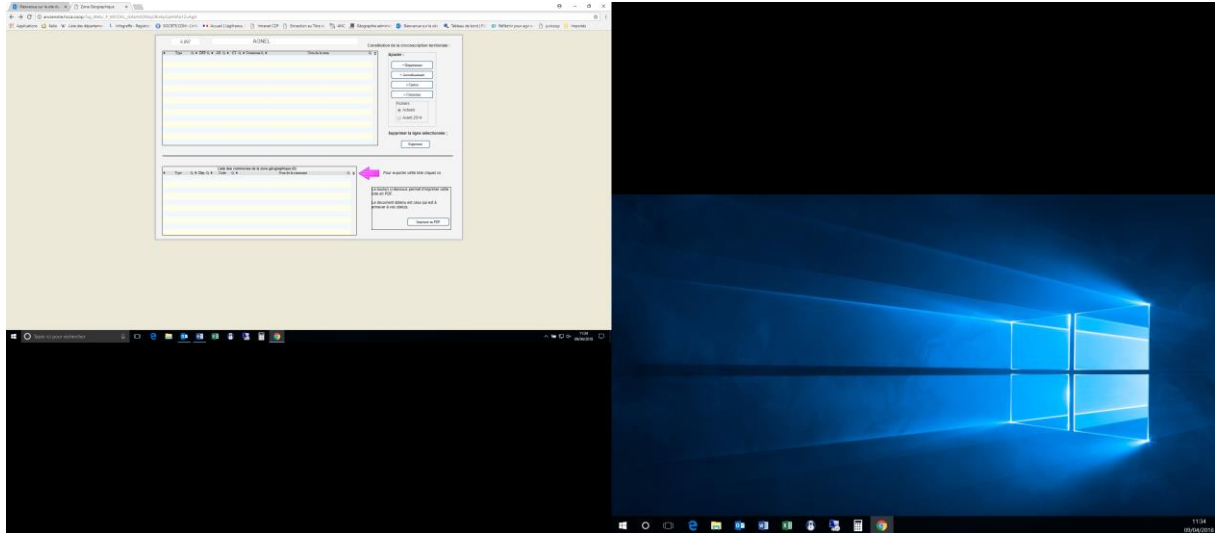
Bienvenue sur le site d... × Zone Géographique ×

Applications

AONEL

Constitution de la circonscription territoriale :

Type | Dép | Dt | CT | Commune | Zone de la ville

Ajouter :

+ Département

+ Arrondissement

+ Canton

+ Commune

Découpage

Actuelle

Avant 2014

Supprimer la ligne sélectionnée :

Supprimer

Liste des communes de la zone géographique (0)

Type | Dép | Code | Zone de la commune

Pour exporter cette liste cliquez ici

Le bouton ci-dessous permet d'exporter cette liste en PDF.

Le document obtenu est celui qui est à annexer à vos arrêtés.

Exporter en PDF

Taper ici pour rechercher

11:34
09/04/2018

11:34
09/04/2018